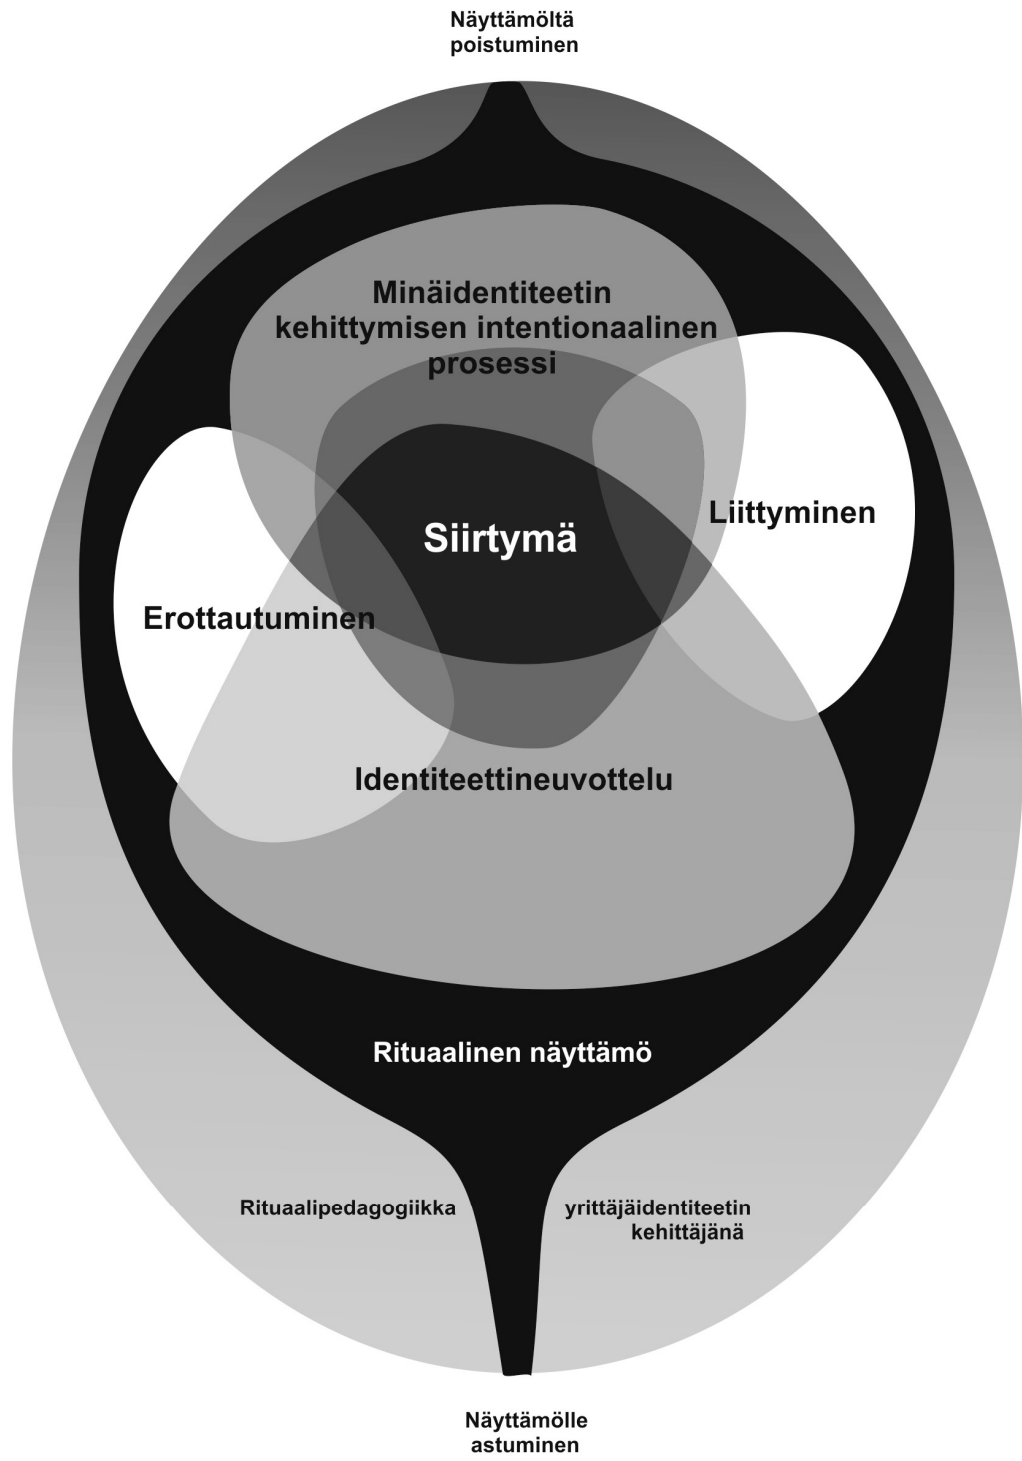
Näyttämöltä poistuminen

Minäidentiteetin kehittymisen intentionaalinen prosessi

Liittyminen

Siirtymä

Erottautuminen

Identiteettineuvottelu

Rituaalinen näyttämö

Rituaalipedagogiikka

yrittäjäidentiteetin kehittäjänä

Näyttämölle astuminen